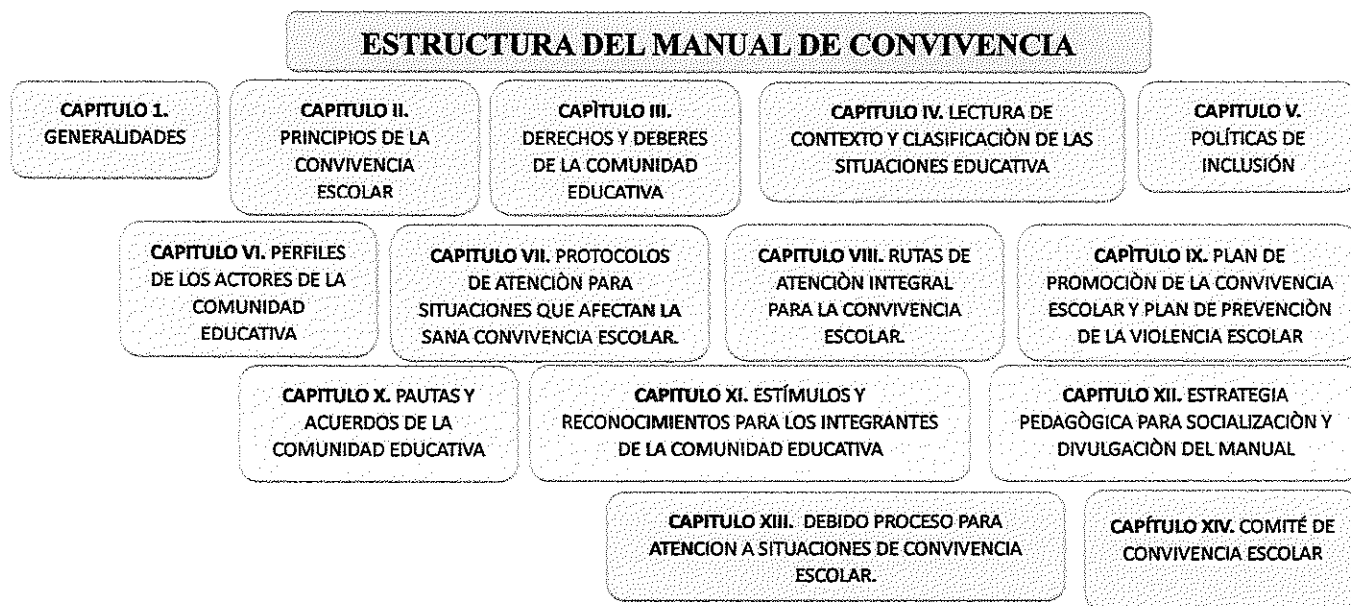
ESTRUCTURA DEL MANUAL DE CONVIVENCIA

CAPITULO 1. GENERALIDADES

CAPITULO II. PRINCIPIOS DE LA CONVIVENCIA ESCOLAR

CAPÌTULO III. DERECHOS Y DEBERES DE LA COMUNIDAD EDUCATIVA

CAPITULO IV. LECTURA DE CONTEXTO Y CLASIFICACIÒN DE LAS SITUACIONES EDUCATIVA

CAPITULO V. POLÍTICAS DE INCLUSIÓN

CAPITULO VI. PERFILES DE LOS ACTORES DE LA COMUNIDAD EDUCATIVA

CAPITULO VII. PROTOCOLOS DE ATENCIÒN PARA SITUACIONES QUE AFECTAN LA SANA CONVIVENCIA ESCOLAR.

CAPITULO VIII. RUTAS DE ATENCIÒN INTEGRAL PARA LA CONVIVENCIA ESCOLAR.

CAPÌTULO IX. PLAN DE PROMOCIÒN DE LA CONVIVENCIA ESCOLAR Y PLAN DE PREVENCIÒN DE LA VIOLENCIA ESCOLAR

CAPITULO X. PAUTAS Y ACUERDOS DE LA COMUNIDAD EDUCATIVA

CAPITULO XI. ESTÍMULOS Y RECONOCIMIENTOS PARA LOS INTEGRANTES DE LA COMUNIDAD EDUCATIVA

CAPITULO XII. ESTRATEGIA PEDAGÒGICA PARA SOCIALIZACIÒN Y DIVULGACIÒN DEL MANUAL

CAPITULO XIII. DEBIDO PROCESO PARA ATENCION A SITUACIONES DE CONVIVENCIA ESCOLAR.

CAPÍTULO XIV. COMITÉ DE CONVIVENCIA ESCOLAR